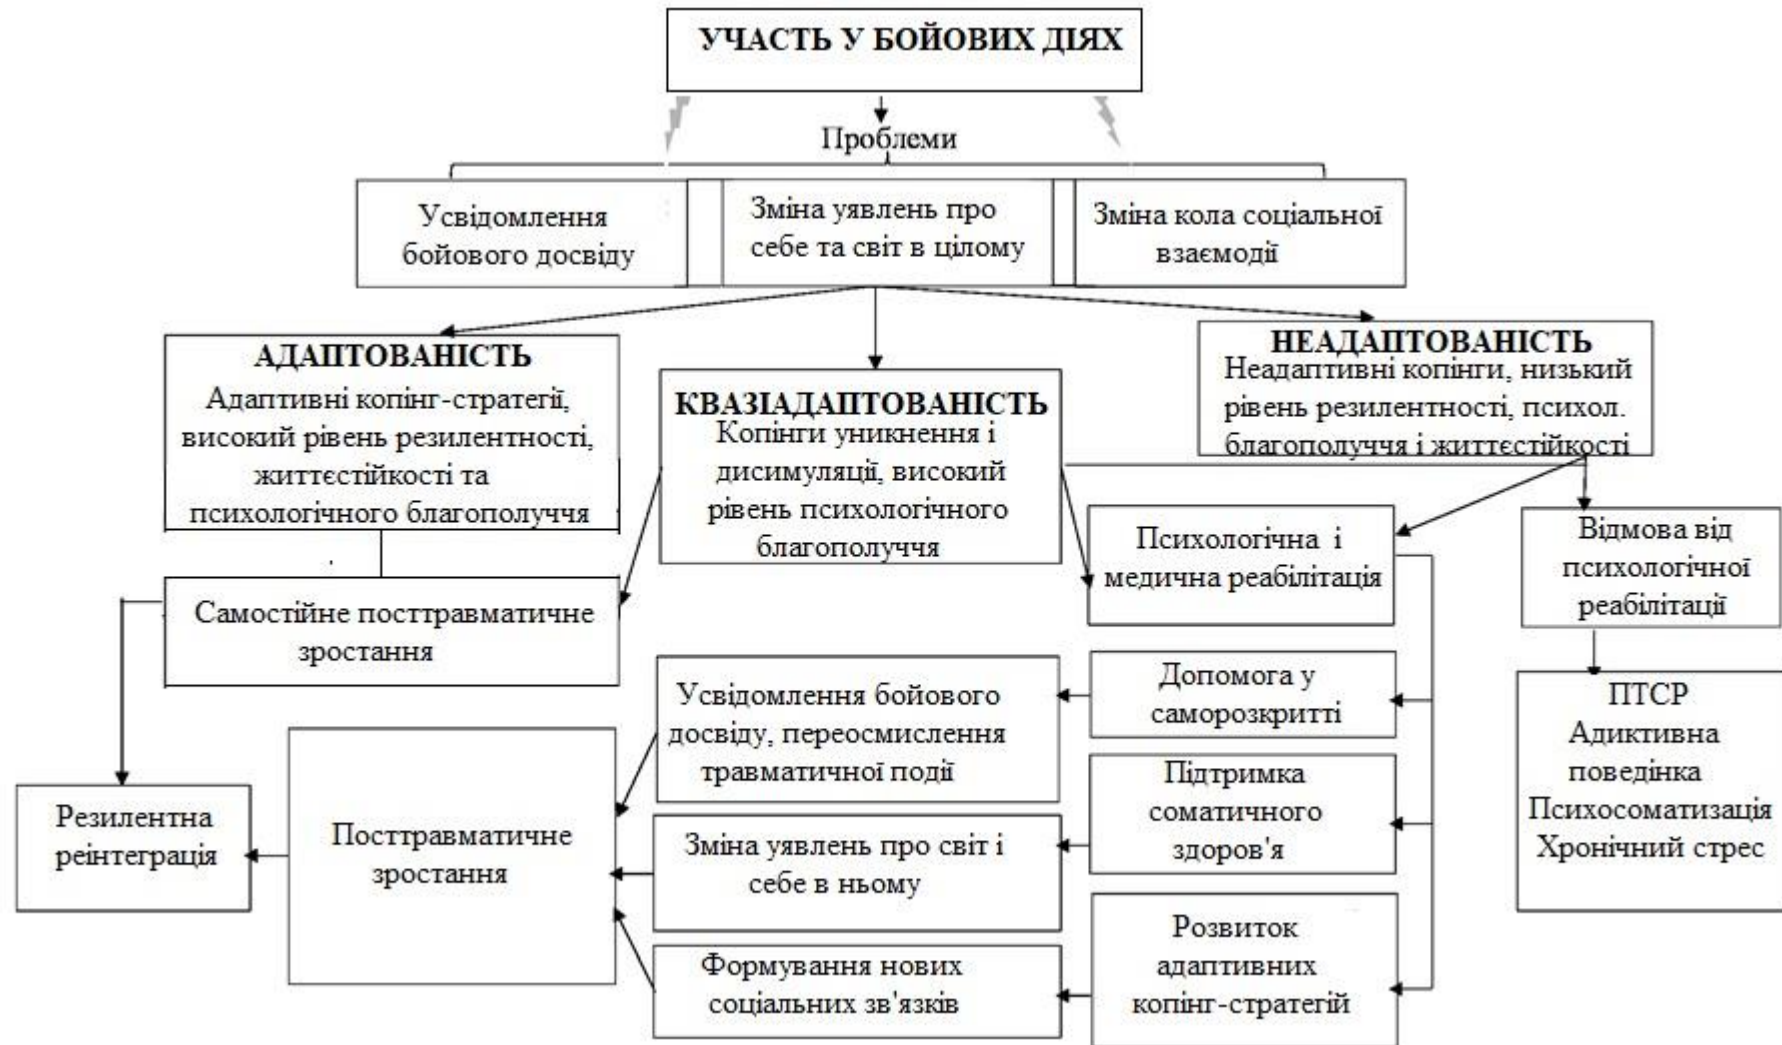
УЧАСТЬ У БОЙОВИХ ДІЯХ

Проблеми

Усвідомлення бойового досвіду

Зміна уявлень про себе та світ в цілому

Зміна кола соціальної взаємодії

АДАПТОВАНІСТЬ
Адаптивні копінг-стратегії, високий рівень резилентності, життєстійкості та психологічного благополуччя

КВАЗІАДАПТОВАНІСТЬ
Копінги уникнення і дисимуляції, високий рівень психологічного благополуччя

НЕАДАПТОВАНІСТЬ
Неадаптивні копінги, низький рівень резилентності, психол. благополуччя і життєстійкості

Самостійне посттравматичне зростання

Психологічна і медична реабілітація

Відмова від психологічної реабілітації

Допомога у саморозкритті

Підтримка соматичного здоров'я

Розвиток адаптивних копінг-стратегій

Усвідомлення бойового досвіду, переосмислення травматичної події

Зміна уявлень про світ і себе в ньому

Формування нових соціальних зв'язків

Посттравматичне зростання

Резилентна реінтеграція

ПТСР
Адиктивна поведінка
Психосоматизація
Хронічний стрес